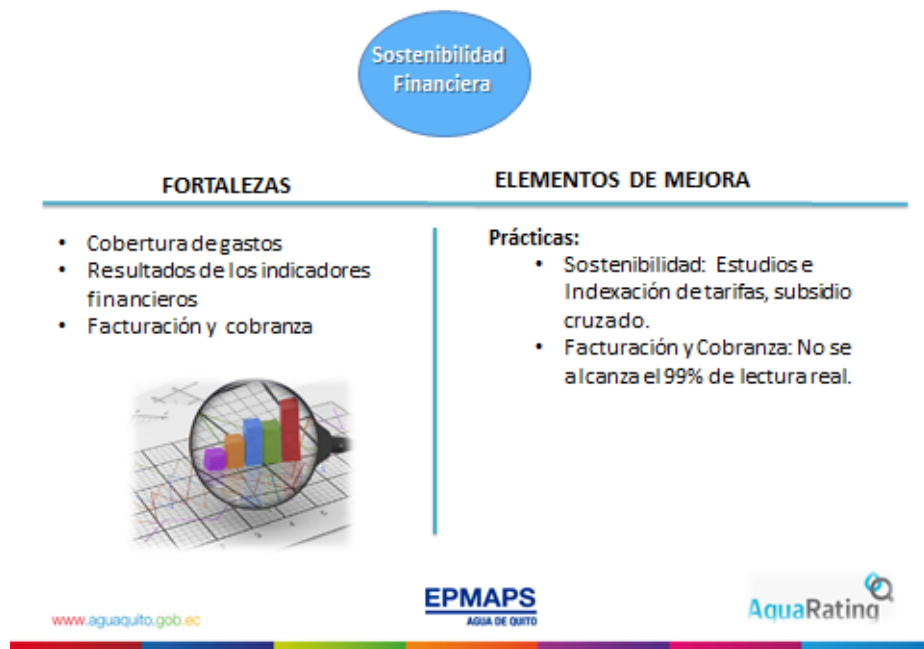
Sostenibilidad Financiera

FORTALEZAS

ELEMENTOS DE MEJORA

- Cobertura de gastos
- Resultados de los indicadores financieros
- Facturación y cobranza

Prácticas:
- Sostenibilidad: Estudios e Indexación de tarifas, subsidio cruzado.
- Facturación y Cobranza: No se alcanza el 99% de lectura real.

www.aguaquito.gob.ec

EPMAPS
AGUA DE QUITO

AquaRating